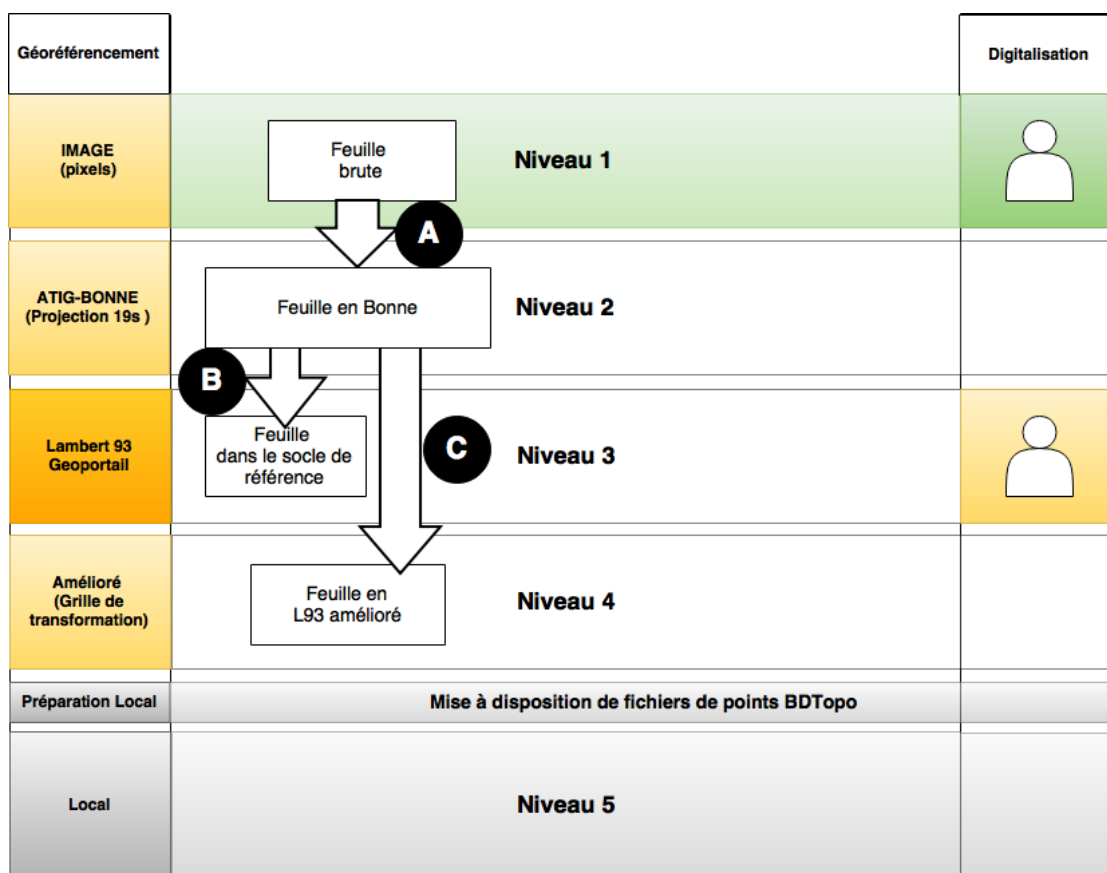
Géoréférencement

Digitalisation

IMAGE (pixels)

Feuille brute

Niveau 1

A

ATIG-BONNE (Projection 19s )

Feuille en Bonne

Niveau 2

B

Lambert 93 Geoportail

Feuille dans le socle de référence

C

Niveau 3

Amélioré (Grille de transformation)

Feuille en L93 amélioré

Niveau 4

Préparation Local

Mise à disposition de fichiers de points BDTopo

Local

Niveau 5